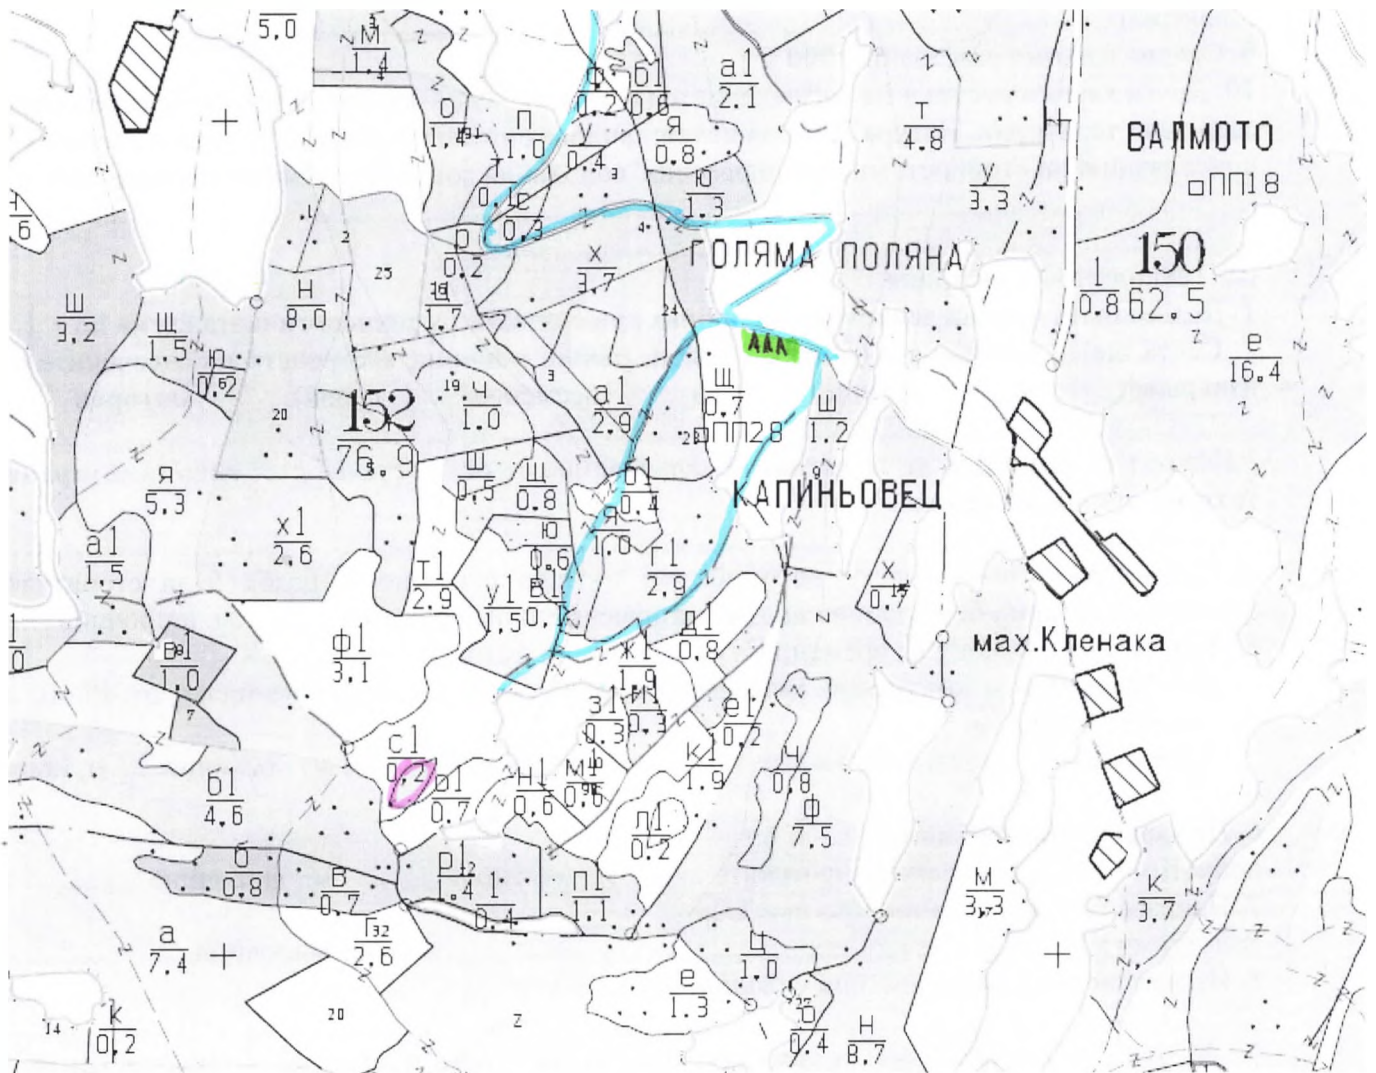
5,0
$\frac{М}{1.4}$
$\frac{ф}{0.2}$ $\frac{б1}{0.6}$ $\frac{а1}{2.1}$
$\frac{о}{1.4}$ $\frac{п}{1.0}$ $\frac{у}{0.4}$ $\frac{я}{0.8}$
$\frac{т}{4.8}$
ВАЛМОТО
ПП18
$\frac{у}{3.3}$
$\frac{ю}{1.3}$
$\frac{т}{0.}$ $\frac{с}{0.3}$
$\frac{р}{0.2}$
$\frac{х}{3.7}$
ГОЛЯМА ПОЛЯНА
150
$\frac{1}{0.8}$ 62.5
25
$\frac{н}{8.0}$
$\frac{ш}{3.2}$
$\frac{1б}{1.7}$
24
ААА
$\frac{е}{16.4}$
$\frac{щ}{1.5}$ $\frac{ю}{0.62}$
19 $\frac{ч}{1.0}$
$\frac{а1}{2.9}$
$\frac{щ}{0.7}$
ПП28
$\frac{ш}{1.2}$
20
152
76.9
$\frac{я}{5.3}$
$\frac{ш}{0.5}$ $\frac{щ}{0.8}$
$\frac{б1}{0.4}$
КАПИНЬОВЕЦ
$\frac{х1}{2.6}$
$\frac{ю}{0.6}$
$\frac{я}{1.0}$
$\frac{а1}{1.5}$
$\frac{т1}{2.9}$ $\frac{у1}{1.5}$ $\frac{в1}{0.1}$
$\frac{г1}{2.9}$
$\frac{х}{0.7}$
$\frac{д1}{0.8}$
$\frac{ф1}{3.1}$
$\frac{в1}{1.0}$
$\frac{ж1}{1.9}$
мах.Кленака
$\frac{з1}{0.3}$ $\frac{и1}{0.3}$
$\frac{е1}{0.2}$
$\frac{с1}{0.2}$
$\frac{б1}{4.6}$
$\frac{о1}{0.7}$ $\frac{н1}{0.6}$ $\frac{м1}{0.6}$
$\frac{к1}{1.9}$
$\frac{ч}{0.8}$
$\frac{ф}{7.5}$
$\frac{л1}{0.2}$
$\frac{б}{0.8}$ $\frac{в}{0.7}$
$\frac{р1}{1.4}$
$\frac{1}{0.4}$
$\frac{п1}{1.1}$
$\frac{м}{3.3}$
$\frac{к}{3.7}$
$\frac{а}{7.4}$
$\frac{г32}{2.6}$
$\frac{ц}{1.0}$
$\frac{е}{1.3}$
14 $\frac{к}{0.2}$
20
$\frac{б}{0.4}$ $\frac{н}{8.7}$